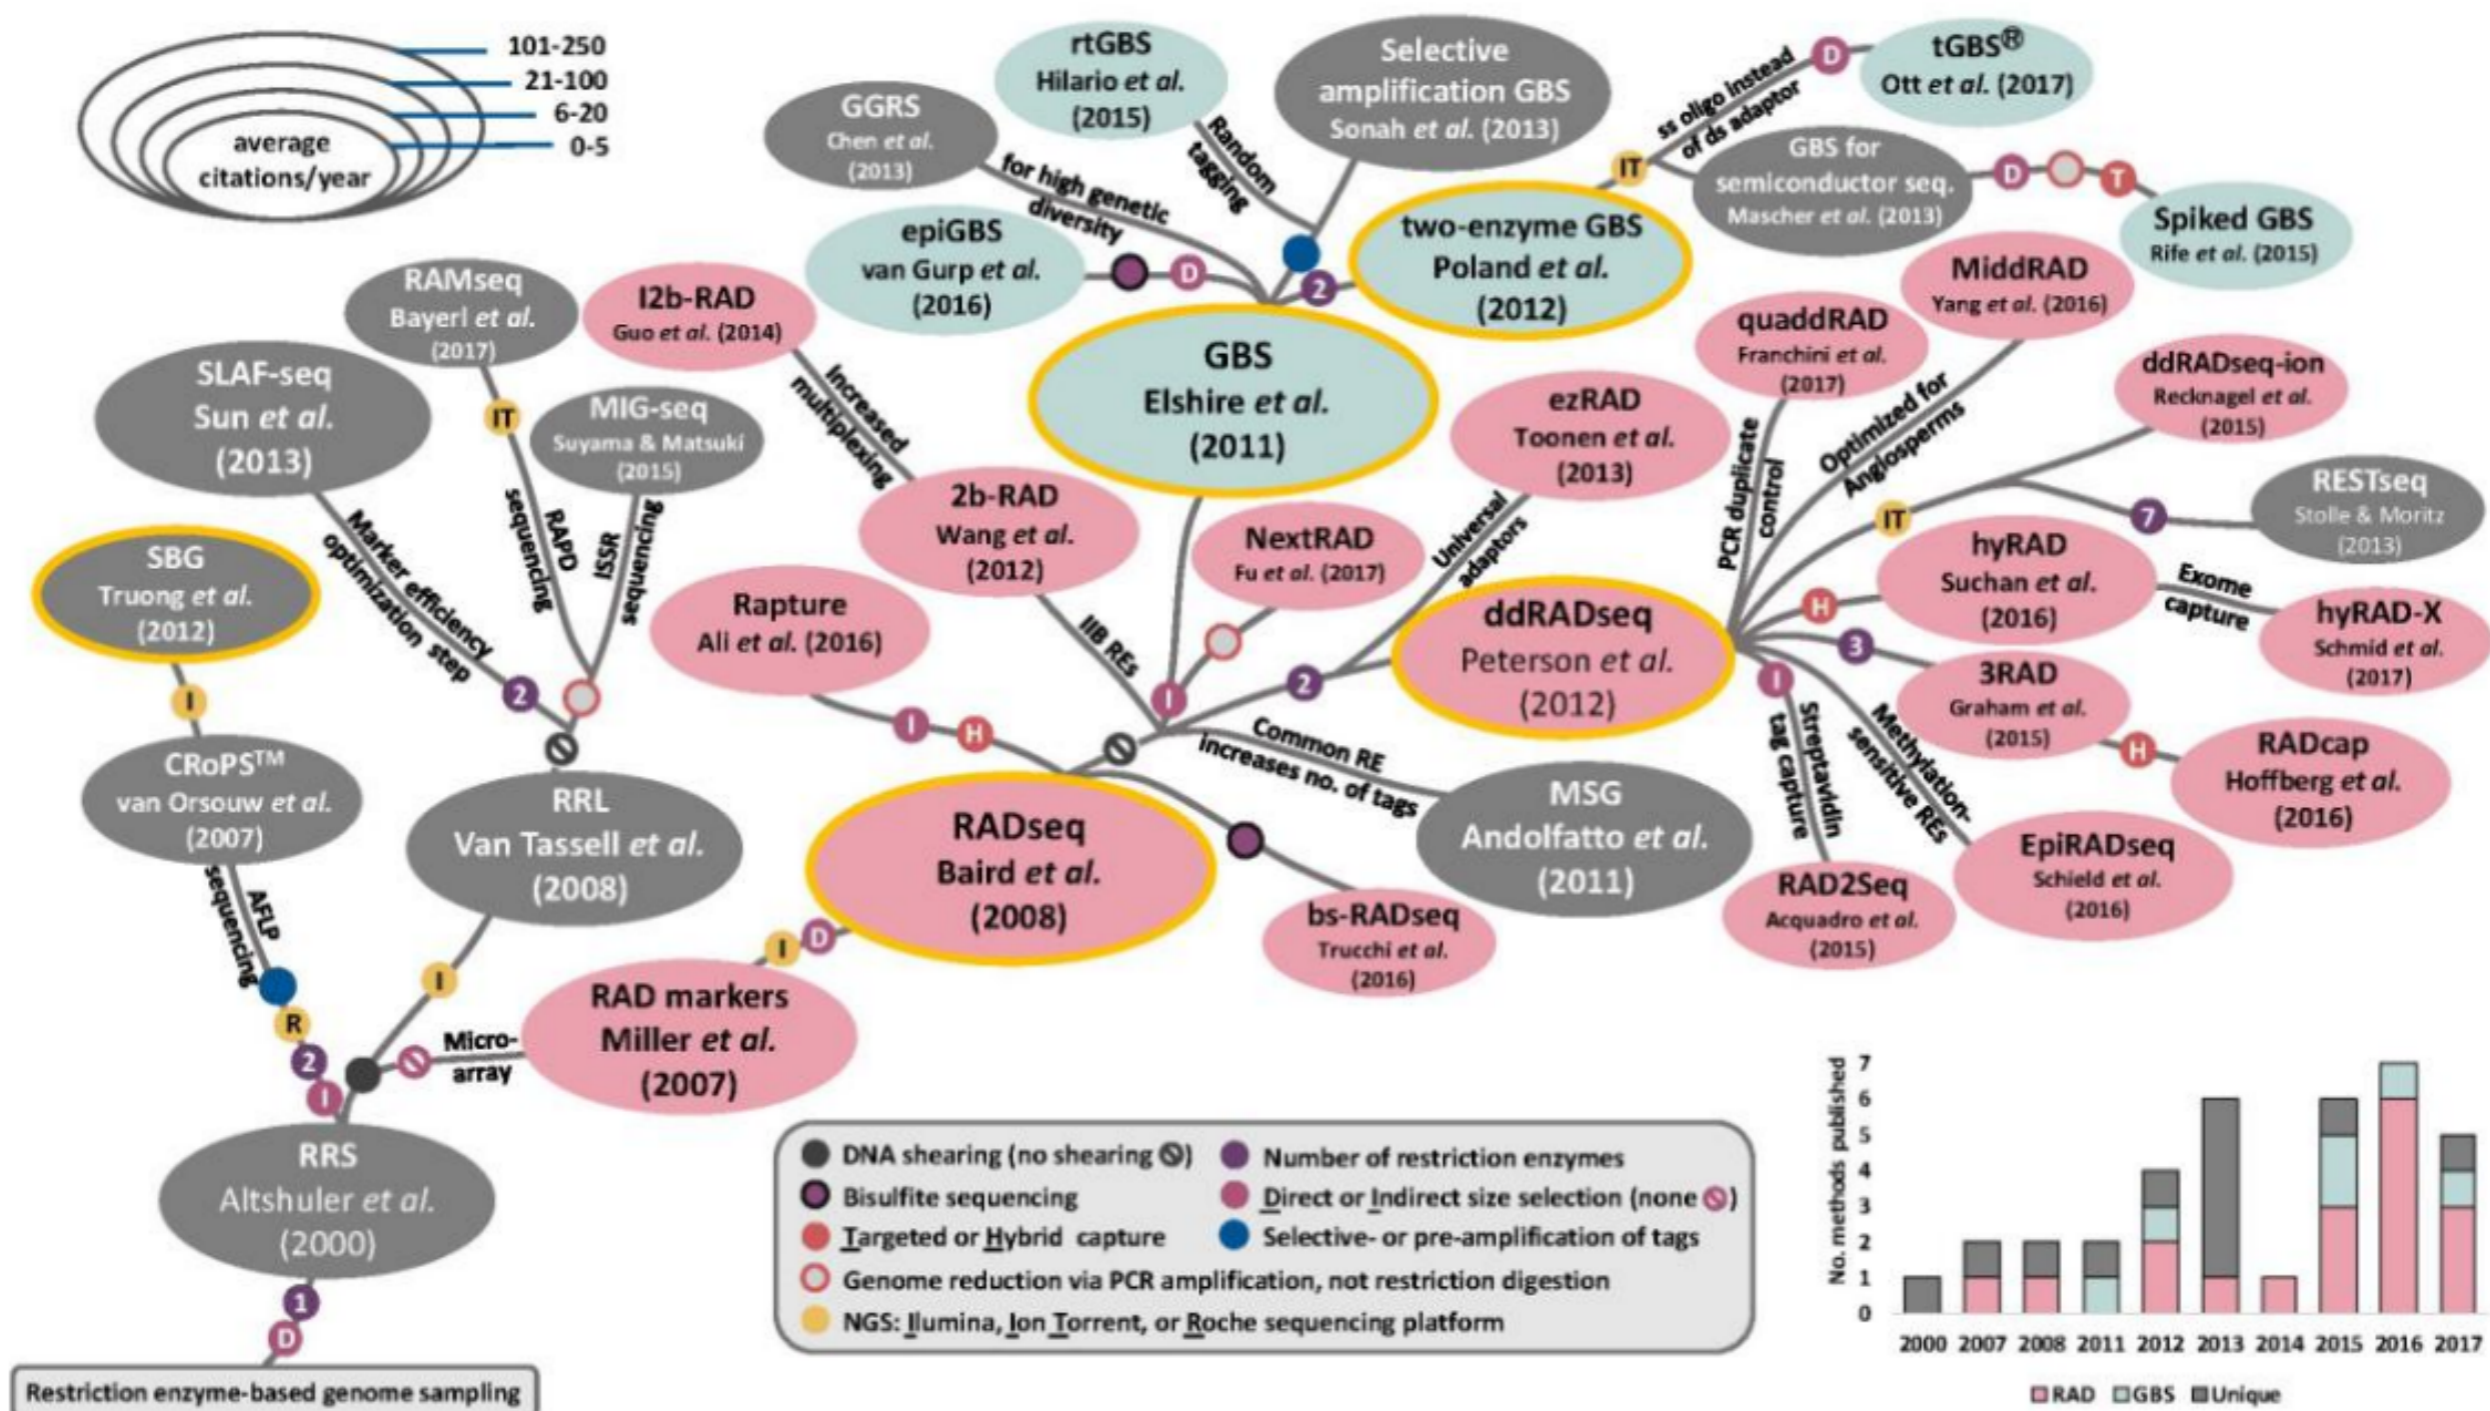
101-250
21-100
6-20
0-5
average citations/year

rtGBS Hilario et al. (2015)

Selective amplification GBS Sonah et al. (2013)

tGBS® Ott et al. (2017)

ss oligo instead of ds adaptor

GGRS Chen et al. (2013)

Random tagging

for high genetic diversity

GBS for semiconductor seq. Mascher et al. (2013)

epiGBS van Gurp et al. (2016)

two-enzyme GBS Poland et al. (2012)

Spiked GBS Rife et al. (2015)

RAMseq Bayerl et al. (2017)

I2b-RAD Guo et al. (2014)

GBS Elshire et al. (2011)

MiddRAD Yang et al. (2016)

quaddRAD Franchini et al. (2017)

SLAF-seq Sun et al. (2013)

MIG-seq Suyama & Matsuki (2015)

Increased multiplexing

ezRAD Toonen et al. (2013)

ddRADseq-ion Recknagel et al. (2015)

Optimized for Angiosperms

PCR duplicate control

RAPD sequencing

ISSR sequencing

Marker efficiency optimization step

2b-RAD Wang et al. (2012)

NextRAD Fu et al. (2017)

Universal adaptors

RESTseq Stolle & Moritz (2013)

SBG Truong et al. (2012)

hyRAD Suchan et al. (2016)

Exome capture

hyRAD-X Schmid et al. (2017)

Rapture Ali et al. (2016)

IIB REs

ddRADseq Peterson et al. (2012)

3RAD Graham et al. (2015)

Common RE increases no. of tags

Streptavidin tag capture

Methylation-sensitive REs

RADcap Hoffberg et al. (2016)

CRoPS™ van Orsouw et al. (2007)

RRL Van Tassell et al. (2008)

RADseq Baird et al. (2008)

MSG Andolfatto et al. (2011)

EpiRADseq Schield et al. (2016)

AFLP sequencing

RAD2Seq Acquadro et al. (2015)

bs-RADseq Trucchi et al. (2016)

RAD markers Miller et al. (2007)

Micro-array

RRS Altshuler et al. (2000)

Restriction enzyme-based genome sampling

DNA shearing (no shearing)
Number of restriction enzymes
Bisulfite sequencing
Direct or Indirect size selection (none)
Targeted or Hybrid capture
Selective- or pre-amplification of tags
Genome reduction via PCR amplification, not restriction digestion
NGS: Ilumina, Ion Torrent, or Roche sequencing platform

No. methods published
7 6 5 4 3 2 1 0
2000 2007 2008 2011 2012 2013 2014 2015 2016 2017
RAD GBS Unique